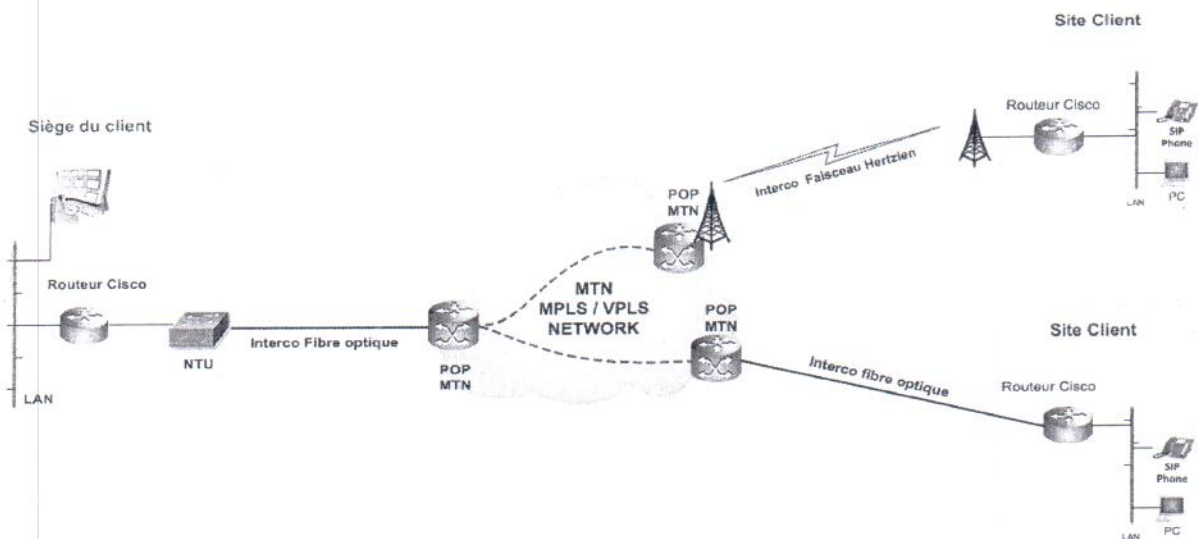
Site Client

Siège du client

Routeur Cisco

SIP Phone

PC

LAN

Interco Faisceau Hertzien

POP MTN

Routeur Cisco

MTN MPLS / VPLS NETWORK

POP MTN

Site Client

NTU

Interco Fibre optique

POP MTN

Interco fibre optique

Routeur Cisco

LAN

SIP Phone

PC

LAN